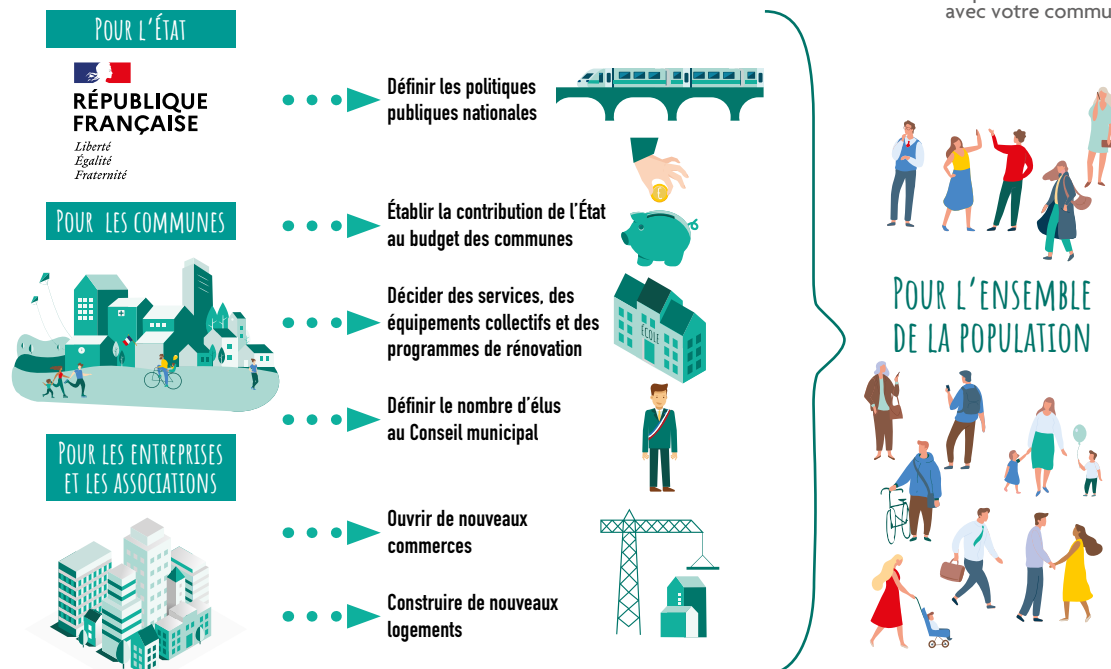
avec votre commu

Pour l'État

RÉPUBLIQUE FRANÇAISE
Liberté
Égalité
Fraternité

Définir les politiques publiques nationales

Pour les communes

Établir la contribution de l'État au budget des communes

Décider des services, des équipements collectifs et des programmes de rénovation

École

Définir le nombre d'élus au Conseil municipal

Pour les entreprises et les associations

Ouvrir de nouveaux commerces

Construire de nouveaux logements

Pour l'ensemble de la population